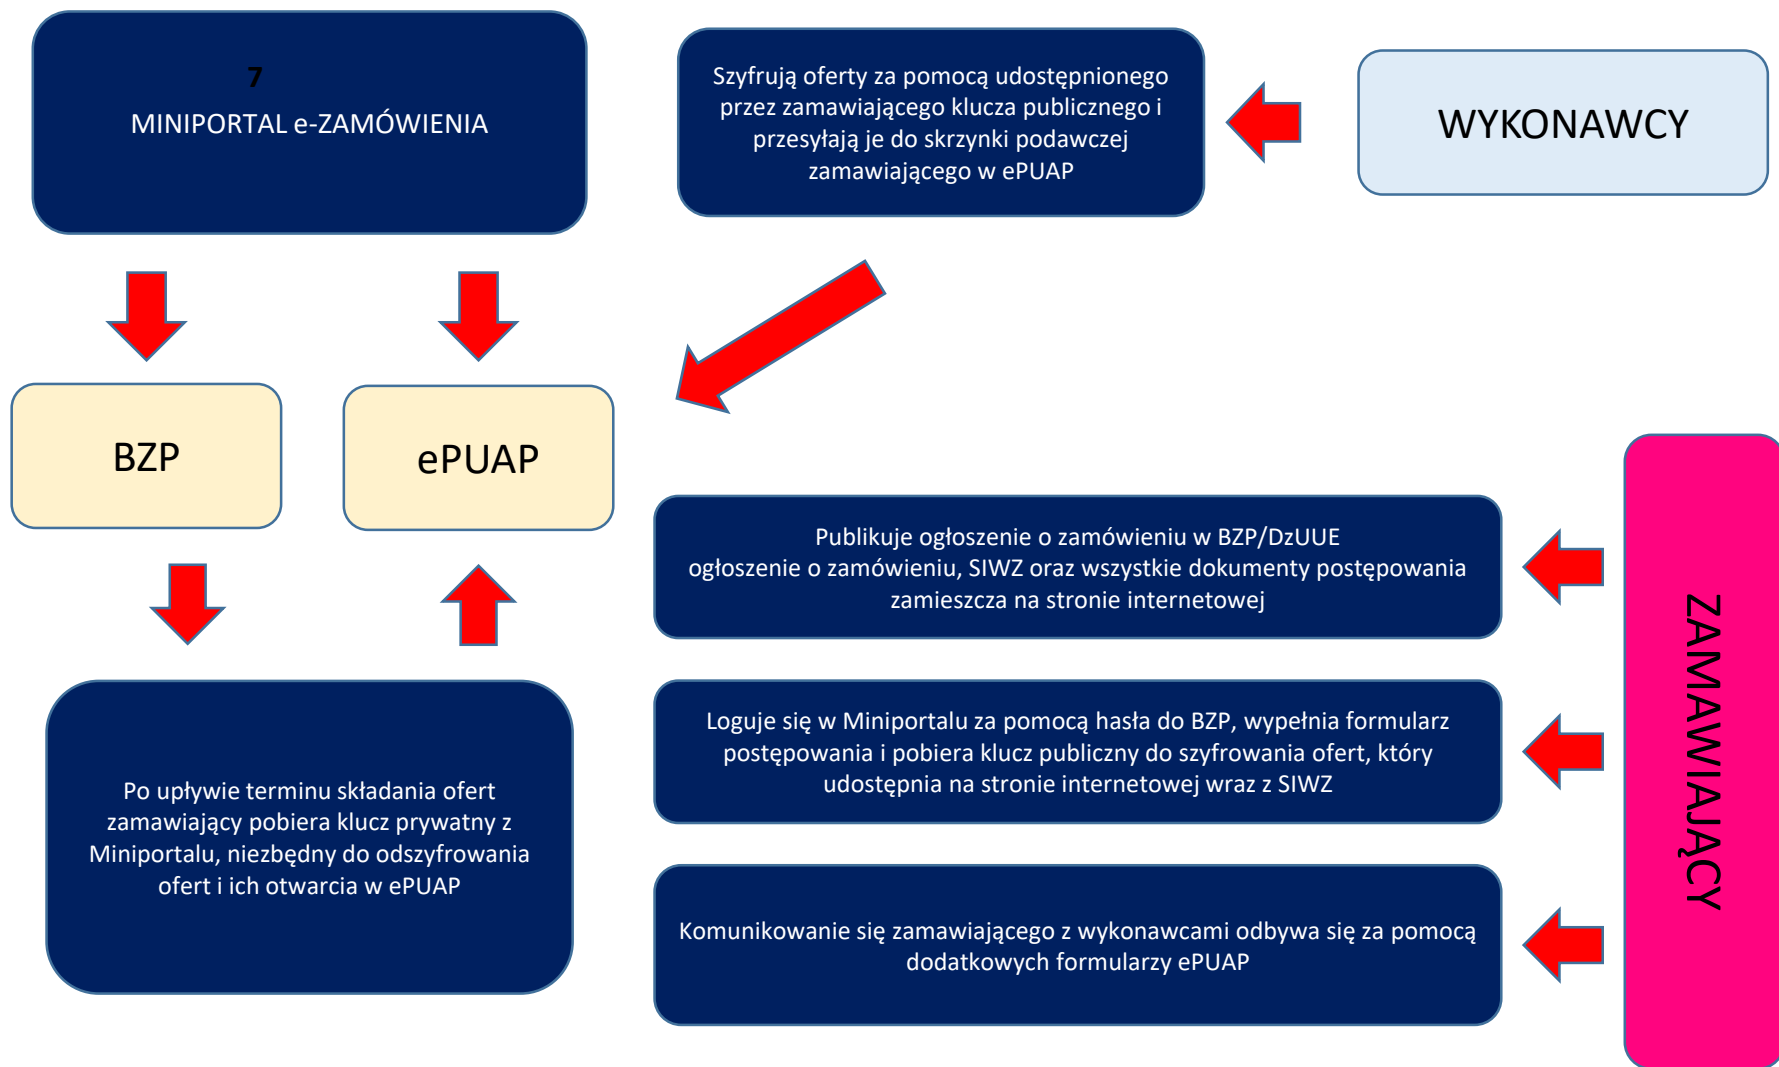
7
MINIPORTAL e-ZAMÓWIENIA

Szyfrują oferty za pomocą udostępnionego przez zamawiającego klucza publicznego i przesyłają je do skrzynki podawczej zamawiającego w ePUAP

WYKONAWCY

BZP

ePUAP

Publikuje ogłoszenie o zamówieniu w BZP/DzUUE ogłoszenie o zamówieniu, SIWZ oraz wszystkie dokumenty postępowania zamieszcza na stronie internetowej

Loguje się w Miniportalu za pomocą hasła do BZP, wypełnia formularz postępowania i pobiera klucz publiczny do szyfrowania ofert, który udostępnia na stronie internetowej wraz z SIWZ

Komunikowanie się zamawiającego z wykonawcami odbywa się za pomocą dodatkowych formularzy ePUAP

Po upływie terminu składania ofert zamawiający pobiera klucz prywatny z Miniportalu, niezbędny do odszyfrowania ofert i ich otwarcia w ePUAP

ZAMAWIAJĄCY